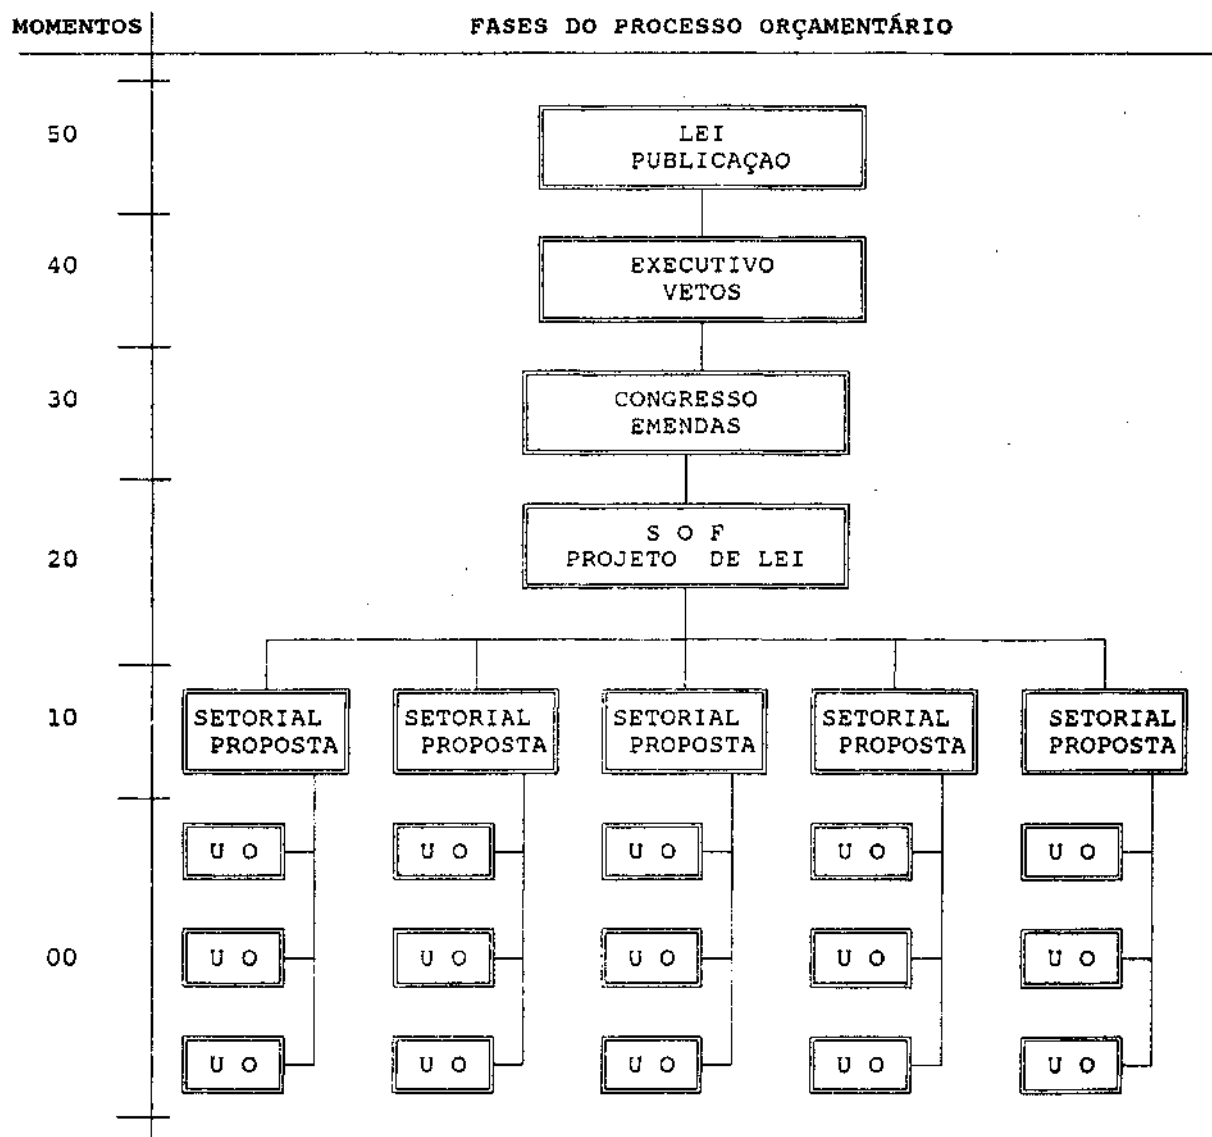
MOMENTOS

FASES DO PROCESSO ORÇAMENTÁRIO

50

LEI PUBLICAÇAO

40

EXECUTIVO VETOS

30

CONGRESSO EMENDAS

20

S O F PROJETO DE LEI

10

SETORIAL PROPOSTA

SETORIAL PROPOSTA

SETORIAL PROPOSTA

SETORIAL PROPOSTA

SETORIAL PROPOSTA

U O

U O

U O

U O

U O

00

U O

U O

U O

U O

U O

U O

U O

U O

U O

U O